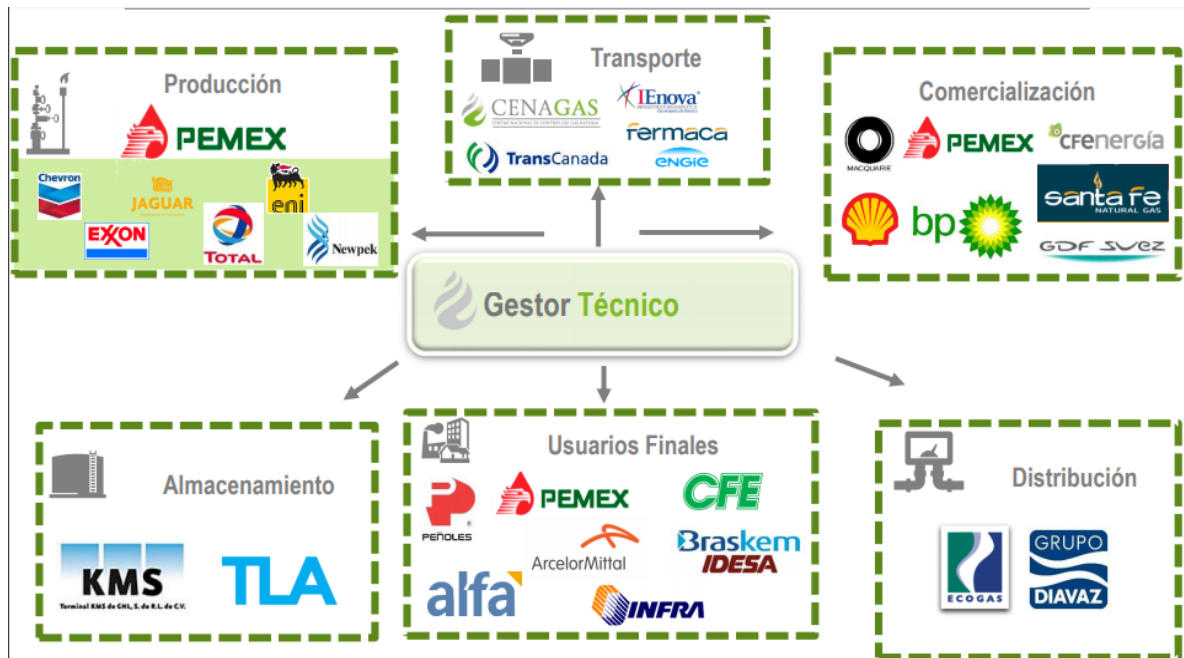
Producción

PEMEX

Chevron

JAGUAR

eni

EXXON

TOTAL

Newpek

Transporte

CENAGAS

IEnova

fermaca

TransCanada

ENGIE

Comercialización

MACQUARIE

PEMEX

cfenergía

bp

santa fe NATURAL GAS

GDF SUEZ

Gestor Técnico

Almacenamiento

KMS

Terminal KMS de GNL, S. de R.L. de C.V.

TLA

Usuarios Finales

PEÑOLES

PEMEX

CFE

ArcelorMittal

Braskem IDESA

alfa

INFRA

Distribución

ECOGAS

GRUPO DIAVAZ